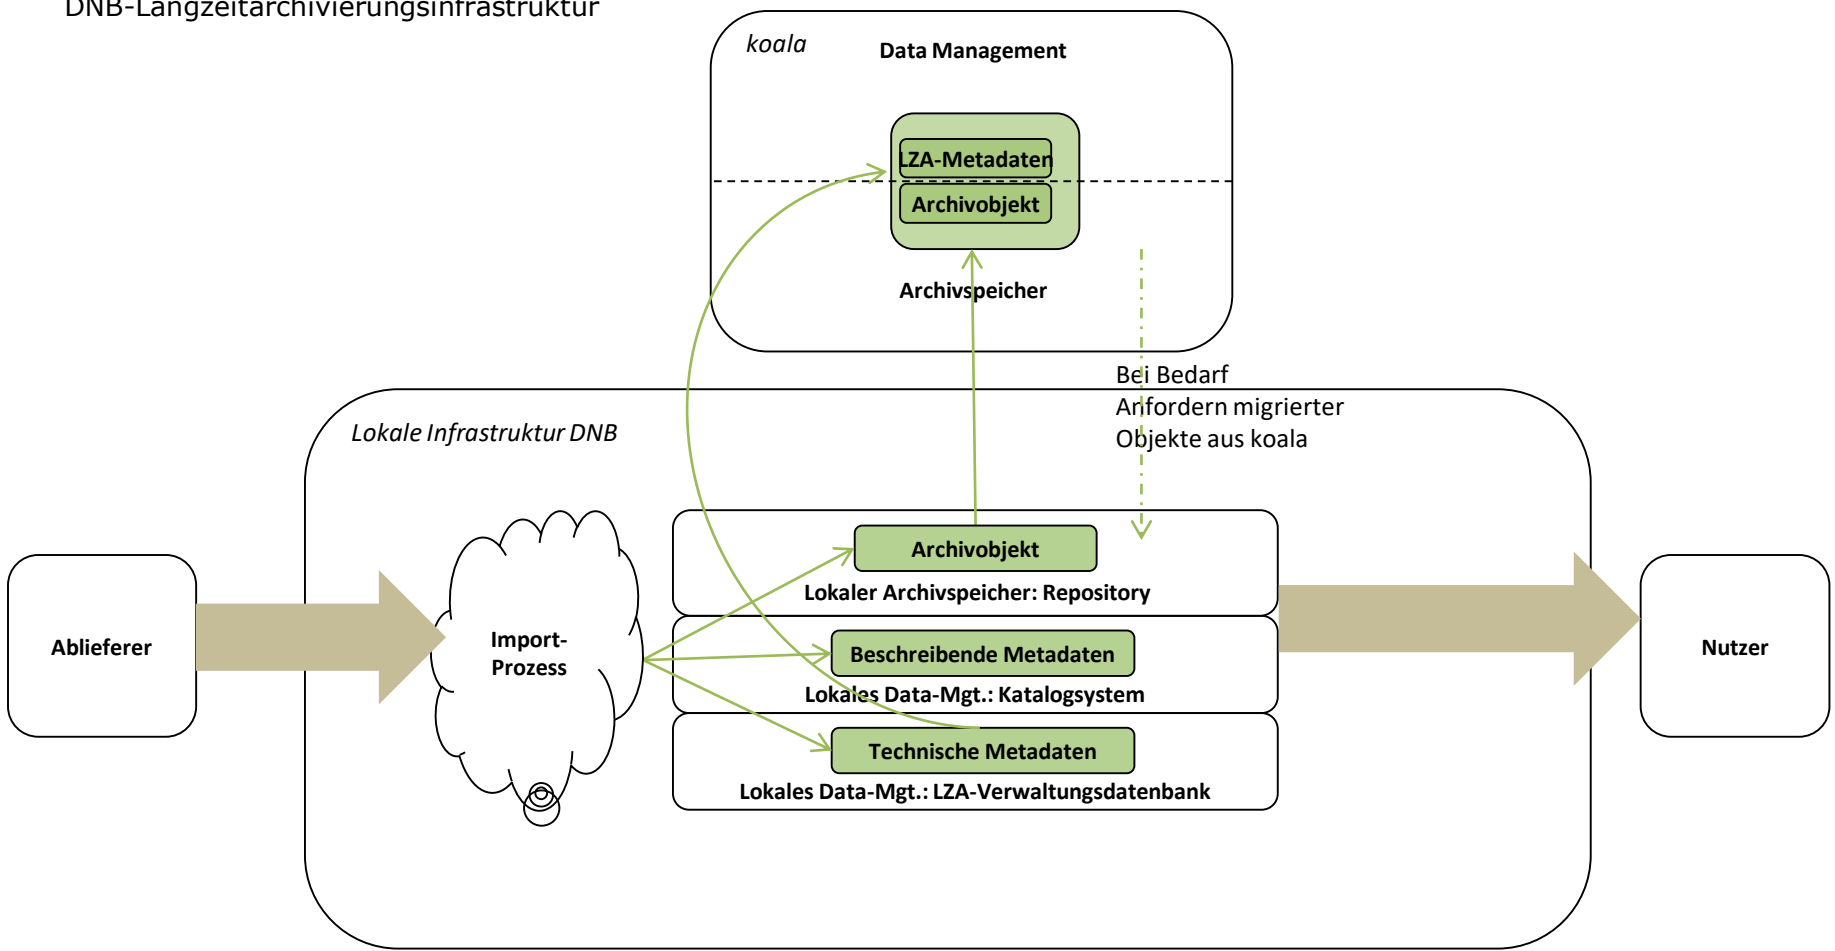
DNB-Langzeitarchivierungsinfrastruktur

koala

Data Management

LZA-Metadaten

Archivobjekt

Archivspeicher

Bei Bedarf
Anfordern migrierter
Objekte aus koala

Lokale Infrastruktur DNB

Ablieferer

Import-
Prozess

Archivobjekt

Lokaler Archivspeicher: Repository

Beschreibende Metadaten

Lokales Data-Mgt.: Katalogsystem

Technische Metadaten

Lokales Data-Mgt.: LZA-Verwaltungsdatenbank

Nutzer